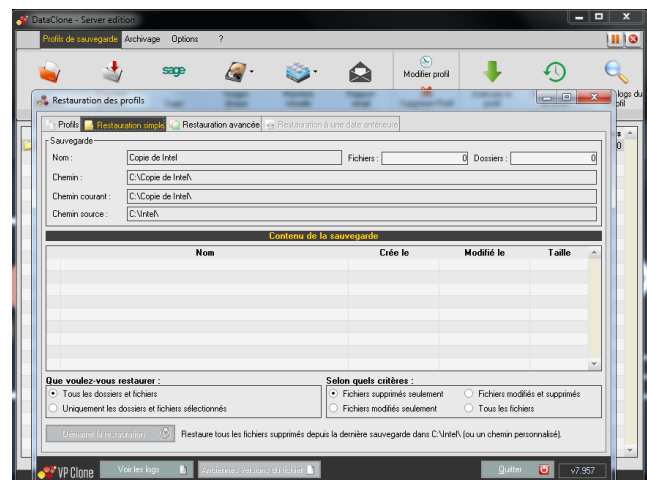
DataClone - Server edition

Profils de sauvegarde Archivage Options ?

sage

Modifier profil

logs du profil

Restauration des profils

Profils | Restauration simple | Restauration avancée | Restauration à une date antérieure

Sauvegarde

Nom : Copie de Intel

Fichiers : 0

Dossiers : 0

Chemin : C:\Copie de Intel\

Chemin courant : C:\Copie de Intel\

Chemin source : C:\Intel\

Contenu de la sauvegarde

| Nom | Crée le | Modifié le | Taille |
|---|---|---|---|

Que voulez-vous restaurer :

Tous les dossiers et fichiers

Uniquement les dossiers et fichiers sélectionnés

Selon quels critères :

Fichiers supprimés seulement

Fichiers modifiés et supprimés

Fichiers modifiés seulement

Tous les fichiers

Démarrer la restauration

Restaure tous les fichiers supprimés depuis la dernière sauvegarde dans C:\Intel\ (ou un chemin personnalisé).

VP Clone

Voir les logs

Anciennes versions du fichier

Quitter

v7.957